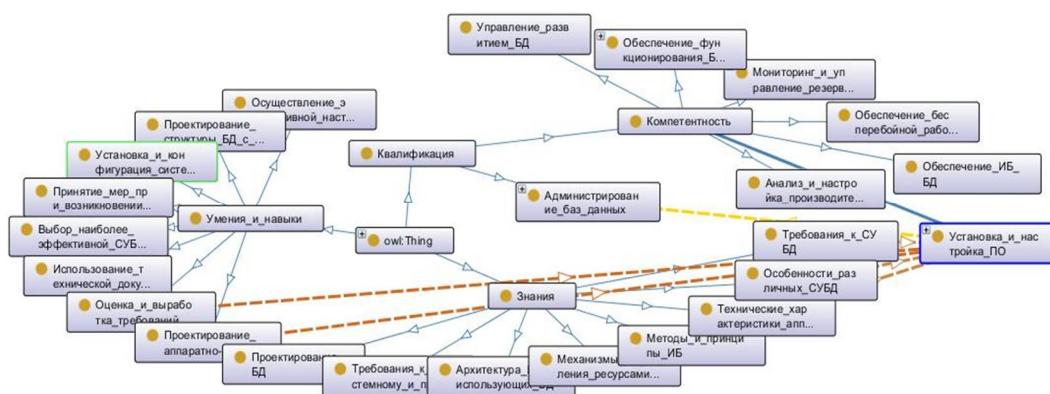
Управление_развитием_БД

Обеспечение_функционирования_Б...

Мониторинг_и_управление_резерв...

Осуществление_э...ивной_наст...

Проектирование_структуры_БД_с_...

Компетентность

Обеспечение_бесперебойной_рабо...

Установка_и_конфигурация_систе...

Квалификация

Обеспечение_ИБ_БД

Анализ_и_настройка_производите...

Принятие_мер_при_возникновении...

Администрирование_баз_данных

Умения_и_навыки

Установка_и_настройка_ПО

Выбор_наиболее_эффективной_СУБ...

owl:Thing

Требования_к_СУБД

Использование_технической_доку...

Особенности_различных_СУБД

Оценка_и_выработка_требований

Знания

Технические_характеристики_апп...

Проектирование_аппаратно-

Методы_и_принципы_ИБ

Проектирование_БД

Требования_к_...стемному_и_п...

Архитектура_...использующих_БД

Механизмы_...ления_ресурсами...